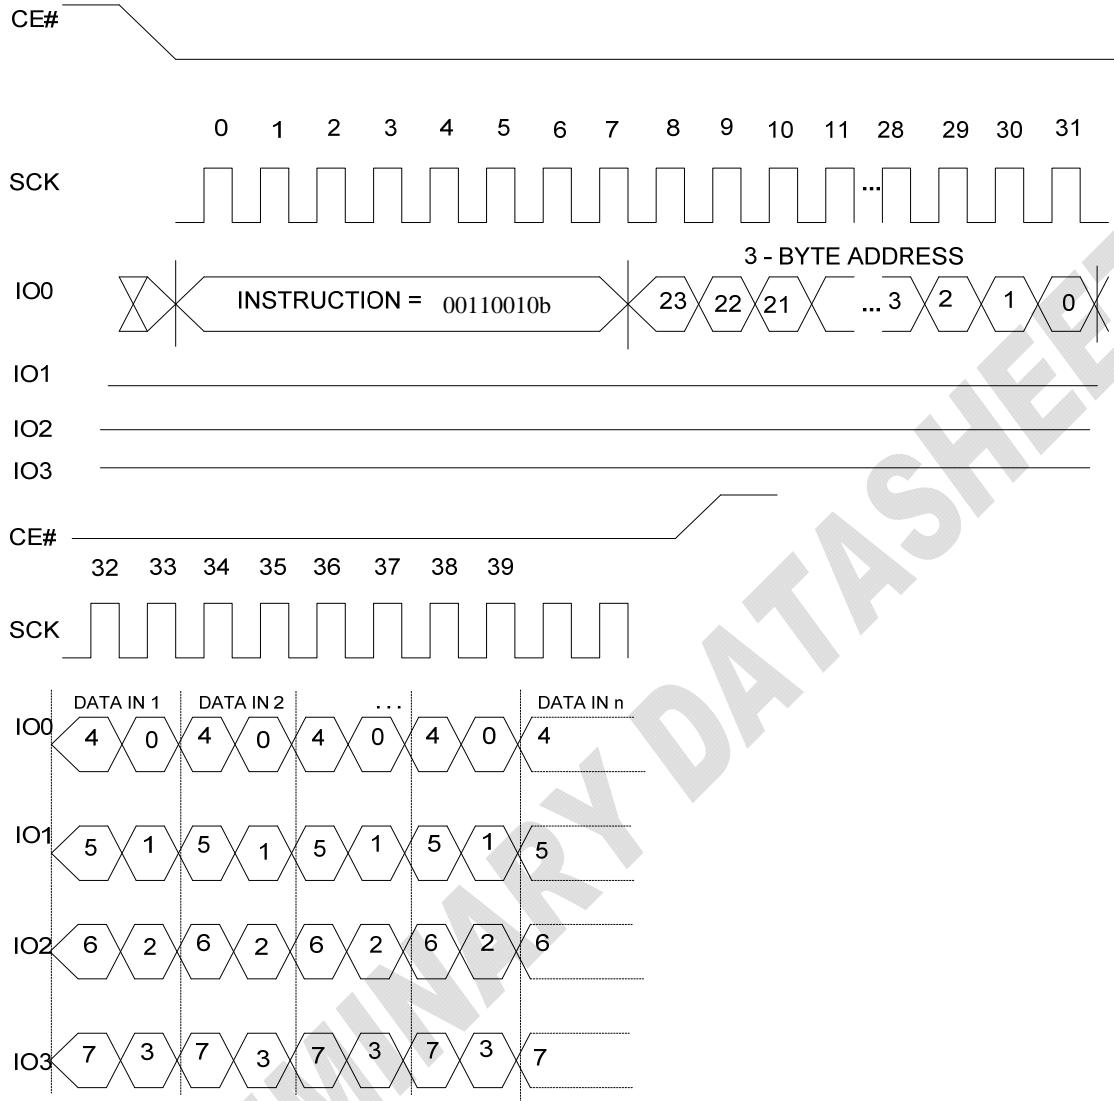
CE#

0 1 2 3 4 5 6 7 8 9 10 11 28 29 30 31

SCK

...

3 - BYTE ADDRESS

IO0

INSTRUCTION = 00110010b

23 22 21 ... 3 2 1 0

IO1

IO2

IO3

CE#

32 33 34 35 36 37 38 39

SCK

DATA IN 1 DATA IN 2 ... DATA IN n

IO0 4 0 4 0 4 0 4 0 4

IO1 5 1 5 1 5 1 5 1 5

IO2 6 2 6 2 6 2 6 2 6

IO3 7 3 7 3 7 3 7 3 7

PRELIMINARY DATASHEET